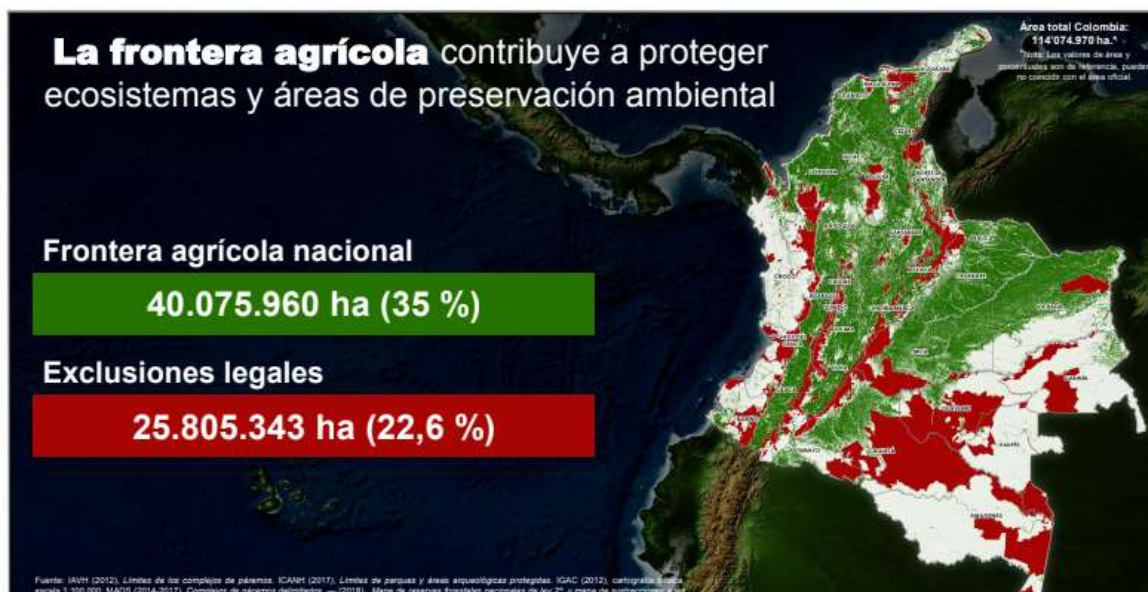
La frontera agrícola contribuye a proteger ecosistemas y áreas de preservación ambiental

Área total Colombia: 114'074.970 ha.*
*Nota: Los valores de área y porcentajes son de referencia, pueden no coincidir con el área oficial.

Frontera agrícola nacional

40.075.960 ha (35 %)

Exclusiones legales

25.805.343 ha (22,6 %)

Fuente: IAVH (2012), Límites de los complejos de páramos. ICANH (2017), Límites de parques y áreas arqueológicas protegidas. IGAC (2012), cartografía básica escala 1:100.000. MADS (2014-2017), Complejos de páramos delimitados. — (2018), Mapa de reservas forestales nacionales de ley 2ª y mapa de sustracciones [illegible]